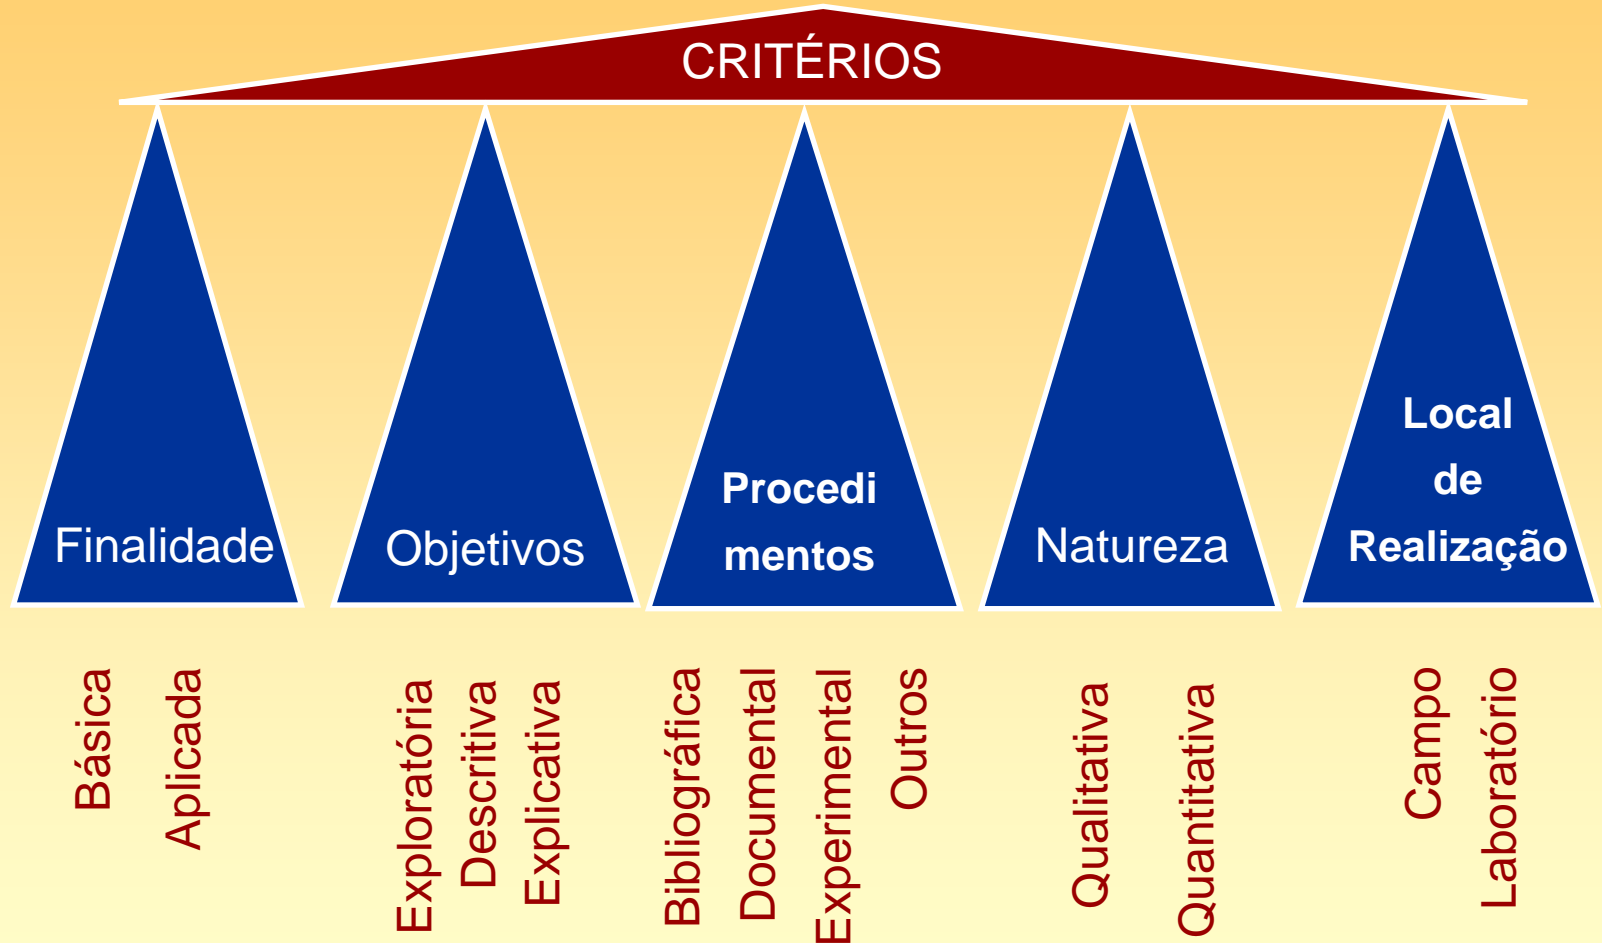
CRITÉRIOS

Finalidade

Básica
Aplicada

Objetivos

Exploratória
Descritiva
Explicativa

Procedi mentos

Bibliográfica
Documental
Experimental
Outros

Natureza

Qualitativa
Quantitativa

Local de Realização

Campo
Laboratório